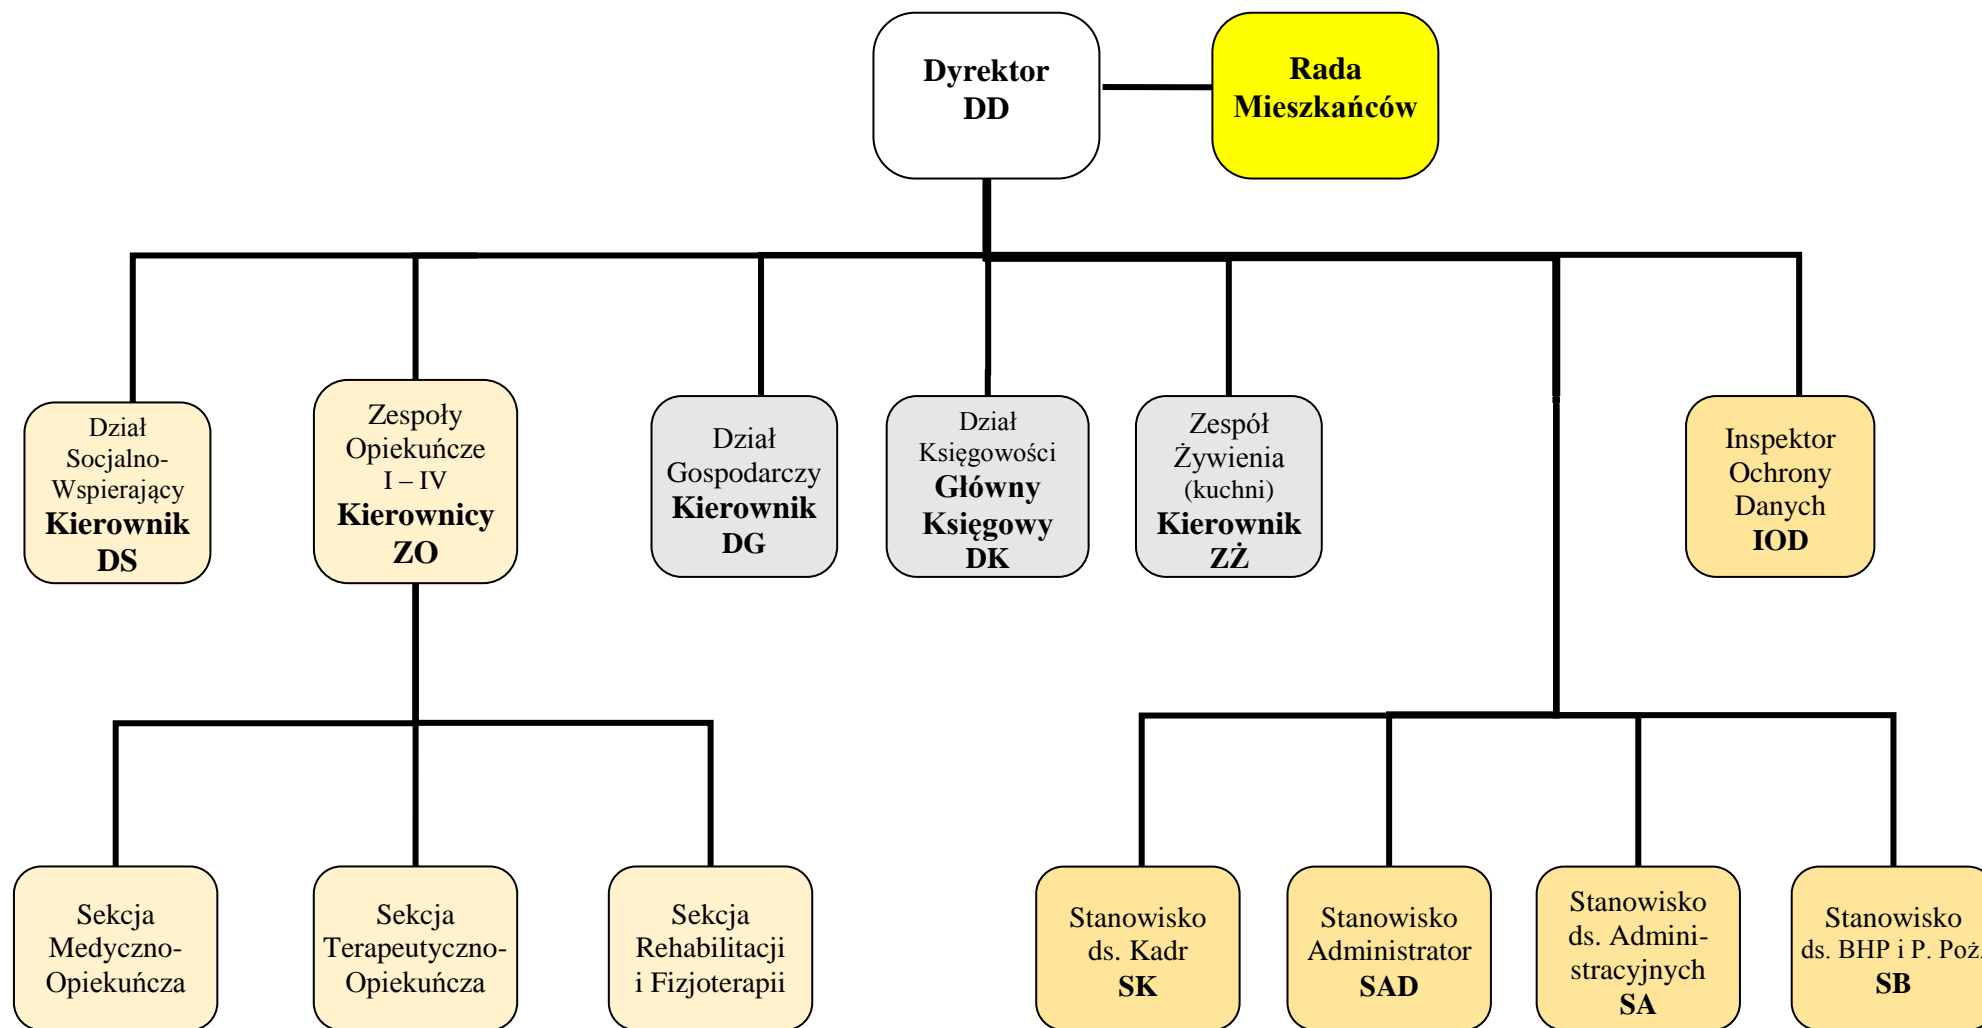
Dyrektor DD

Rada Mieszkańców

Dział Socjalno-Wspierający Kierownik DS

Zespoły Opiekuńcze I – IV Kierownicy ZO

Dział Gospodarczy Kierownik DG

Dział Księgowości Główny Księgowy DK

Zespół Żywienia (kuchni) Kierownik ZŻ

Inspektor Ochrony Danych IOD

Sekcja Medyczno-Opiekuńcza

Sekcja Terapeutyczno-Opiekuńcza

Sekcja Rehabilitacji i Fizjoterapii

Stanowisko ds. Kadr SK

Stanowisko Administrator SAD

Stanowisko ds. Administracyjnych SA

Stanowisko ds. BHP i P. Poż. SB